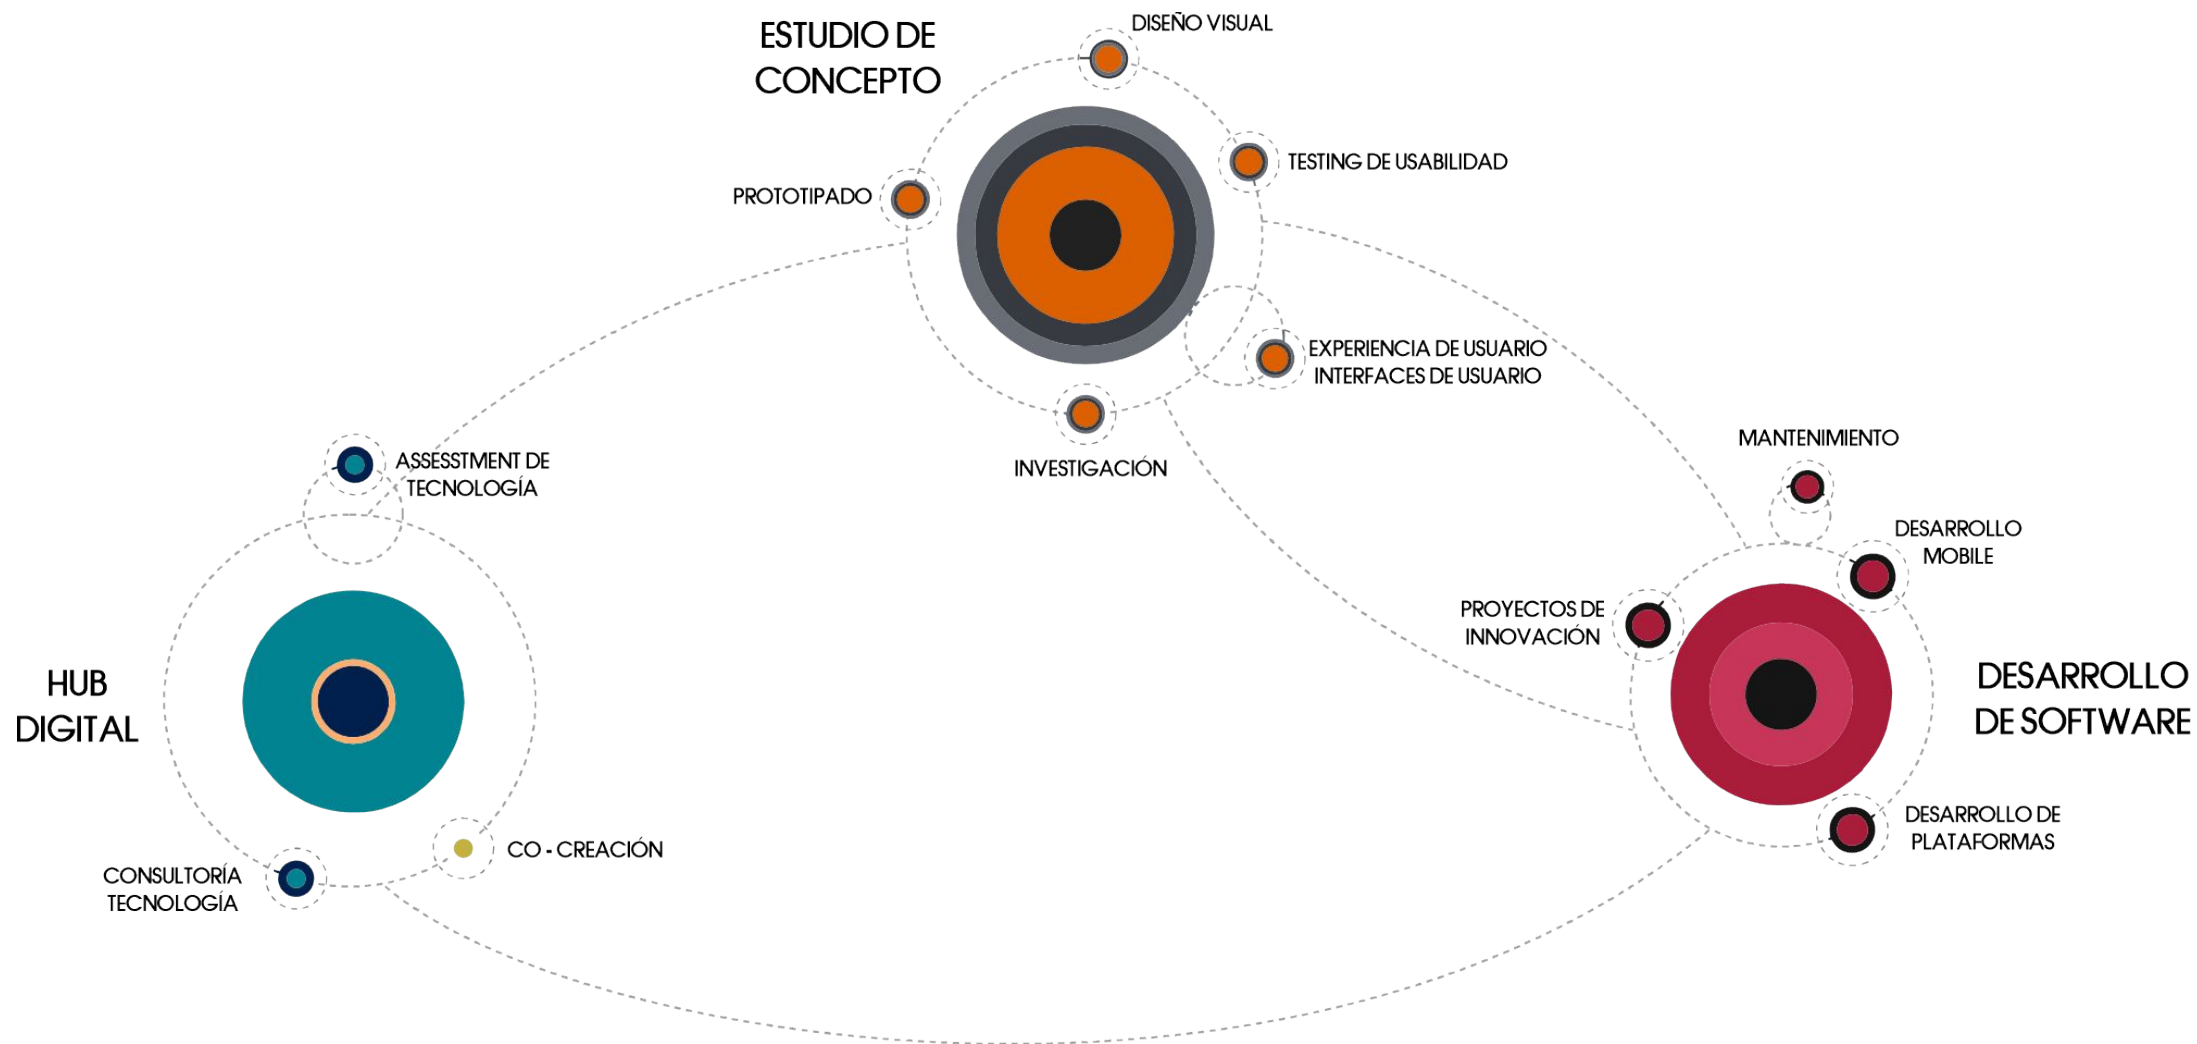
ESTUDIO DE CONCEPTO

DISEÑO VISUAL

TESTING DE USABILIDAD

PROTOTIPADO

EXPERIENCIA DE USUARIO
INTERFACES DE USUARIO

INVESTIGACIÓN

ASSESSTMENT DE TECNOLOGÍA

MANTENIMIENTO

DESARROLLO MOBILE

PROYECTOS DE INNOVACIÓN

HUB DIGITAL

DESARROLLO DE SOFTWARE

DESARROLLO DE PLATAFORMAS

CO - CREACIÓN

CONSULTORÍA TECNOLOGÍA